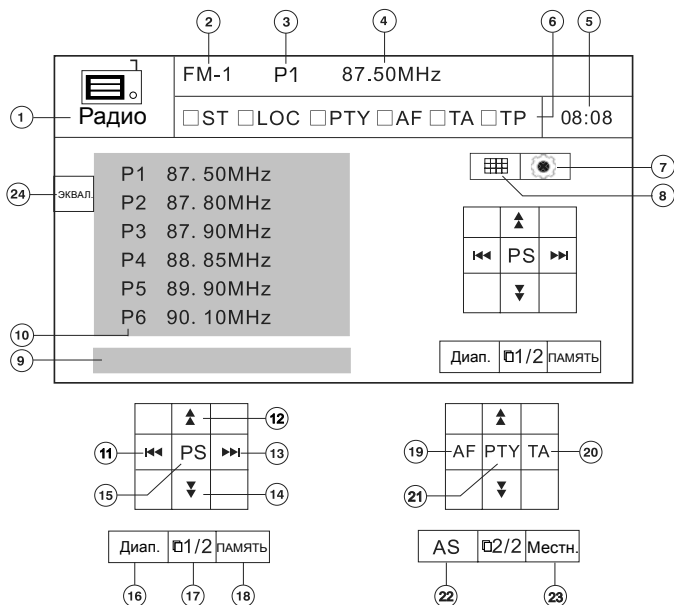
2 3 4 6 5

1 Радио

FM-1 P1 87.50MHz

□ST □LOC □PTY □AF □TA □TP 08:08

7

8

24 ЭКВАЛ.

P1 87. 50MHz
P2 87. 80MHz
P3 87. 90MHz
P4 88. 85MHz
P5 89. 90MHz
P6 90. 10MHz

PS

10

9

Диап. ◫1/2 ПАМЯТЬ

12

11 PS 13

15 14

19 AF PTY TA 20

21

Диап. ◫1/2 ПАМЯТЬ

16 17 18

AS ◫2/2 Местн.

22 23